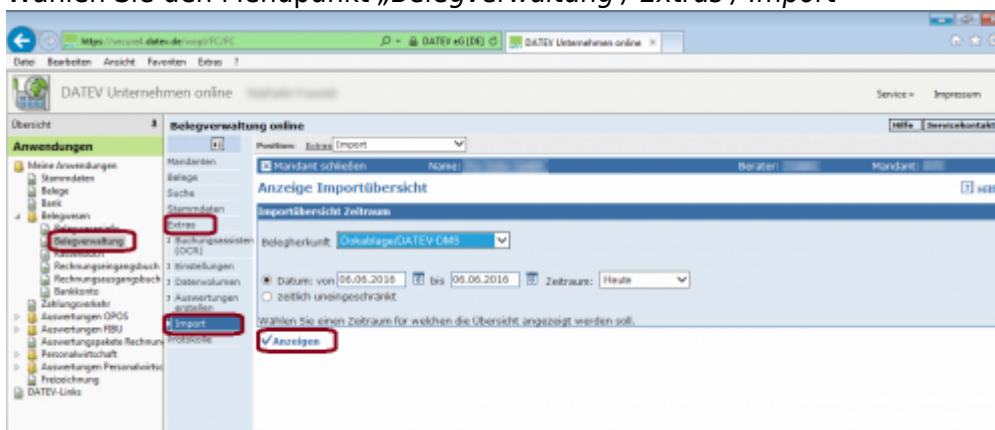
Wählen Sie den Menüpunkt „Belegverwaltung / Extras / Import“

https://secure1.datev.de/wep/FC/FC

DATEV eG [DE]

DATEV Unternehmen online

Datei Bearbeiten Ansicht Favoriten Extras ?

DATEV Unternehmen online

Service Impressum

Übersicht

Anwendungen

Meine Anwendungen
Stammdaten
Belege
Bank
Belegwesen
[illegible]
Belegverwaltung
Kassenbuch
Rechnungseingangsbuch
Rechnungsausgangsbuch
Bankkonto
Zahlungsverkehr
Auswertungen OPOS
Auswertungen FIBU
Auswertungspakete Rechnun
Personalwirtschaft
Auswertungen Personalwirtsc
Freizeichnung
DATEV-Links

Belegverwaltung online

Position: Extras Import

Hilfe Servicekontakt

Mandanten
Belege
Suche
Stammdaten
Extras
Buchungsassistent (OCR)
Einstellungen
Datenvolumen
Auswertungen erstellen
Import
Protokolle

Mandant schließen Name: Berater: Mandant:

Anzeige Importübersicht

Importübersicht Zeitraum

Belegherkunft Dokablage/DATEV DMS

Datum: von 06.06.2016 bis 06.06.2016 Zeitraum: Heute
zeitlich uneingeschränkt

Wählen Sie einen Zeitraum für welchen die Übersicht angezeigt werden soll.

Anzeigen